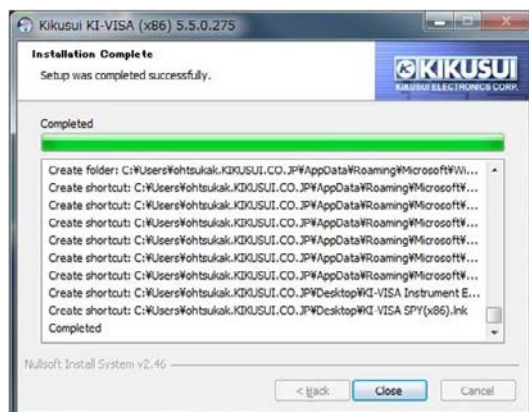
Kikusui KI-VISA (x86) 5.5.0.275

Installation Complete

Setup was completed successfully.

KIKUSUI
KIKUSUI ELECTRONICS CORP.

Completed

Create folder: C:¥Users¥ohtsukak.KIKUSUI.CO.JP¥AppData¥Roaming¥Microsoft¥Wi...
Create shortcut: C:¥Users¥ohtsukak.KIKUSUI.CO.JP¥AppData¥Roaming¥Microsoft¥...
Create shortcut: C:¥Users¥ohtsukak.KIKUSUI.CO.JP¥AppData¥Roaming¥Microsoft¥...
Create shortcut: C:¥Users¥ohtsukak.KIKUSUI.CO.JP¥AppData¥Roaming¥Microsoft¥...
Create shortcut: C:¥Users¥ohtsukak.KIKUSUI.CO.JP¥AppData¥Roaming¥Microsoft¥...
Create shortcut: C:¥Users¥ohtsukak.KIKUSUI.CO.JP¥AppData¥Roaming¥Microsoft¥...
Create shortcut: C:¥Users¥ohtsukak.KIKUSUI.CO.JP¥AppData¥Roaming¥Microsoft¥...
Create shortcut: C:¥Users¥ohtsukak.KIKUSUI.CO.JP¥Desktop¥KI-VISA Instrument E...
Create shortcut: C:¥Users¥ohtsukak.KIKUSUI.CO.JP¥Desktop¥KI-VISA SPY(x86).lnk
Completed

Nullsoft Install System v2.46

< Back
Close
Cancel